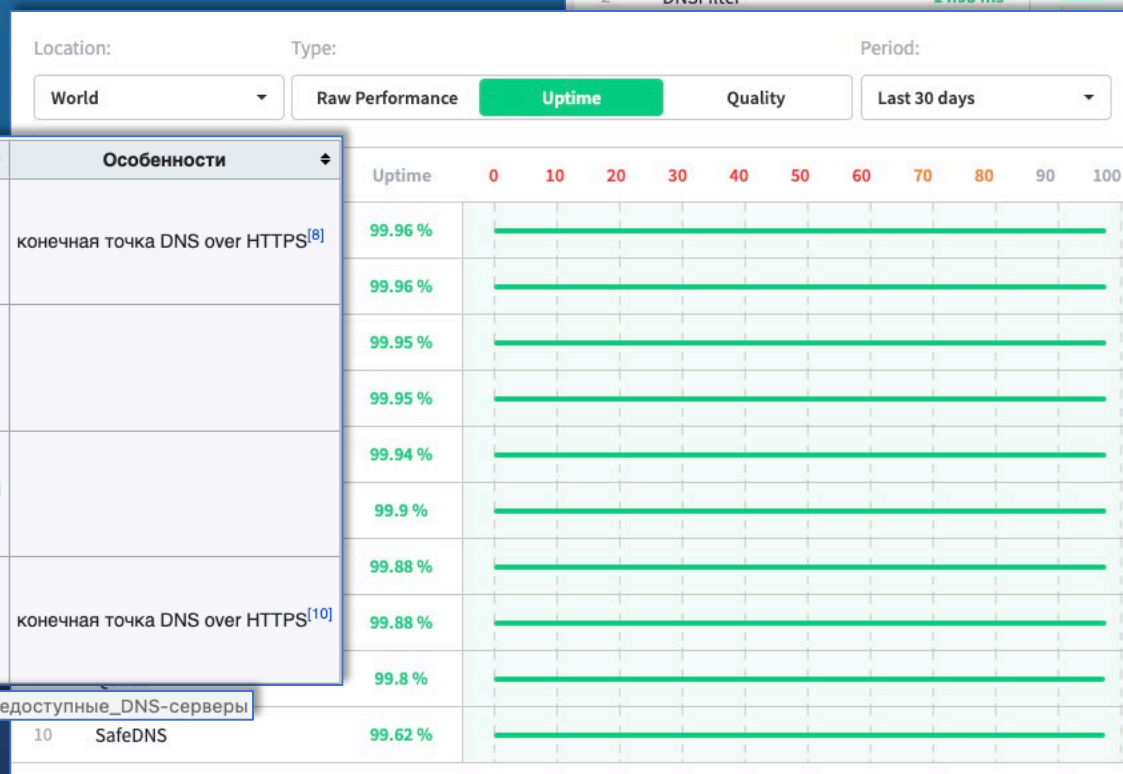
Location:
Type:
Period:
World
Raw Performance
Uptime
Quality
Last 30 days

Особенности

конечная точка DNS over HTTPS[8]

конечная точка DNS over HTTPS[10]

едоступные_DNS-серверы

Uptime
0 10 20 30 40 50 60 70 80 90 100
99.96 %
99.96 %
99.95 %
99.95 %
99.94 %
99.9 %
99.88 %
99.88 %
99.8 %
10 SafeDNS 99.62 %